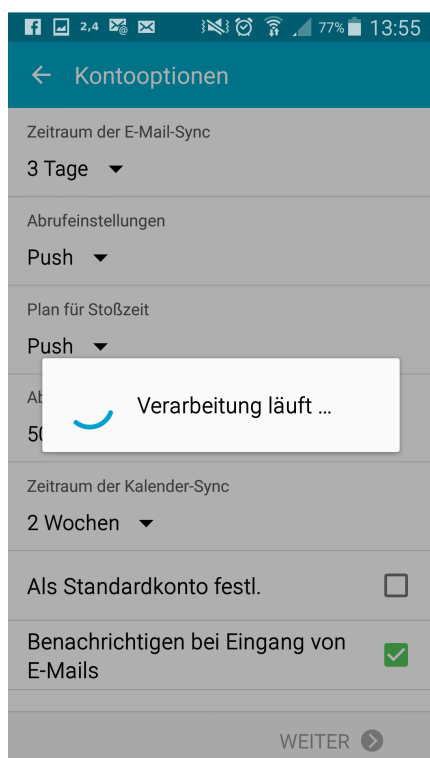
2,4 77% 13:55

← Kontooptionen

Zeitraum der E-Mail-Sync
3 Tage ▾

Abrufeinstellungen
Push ▾

Plan für Stoßzeit
Push ▾

Ab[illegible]
50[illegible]

Verarbeitung läuft ...

Zeitraum der Kalender-Sync
2 Wochen ▾

Als Standardkonto festl.

Benachrichtigen bei Eingang von E-Mails

WEITER